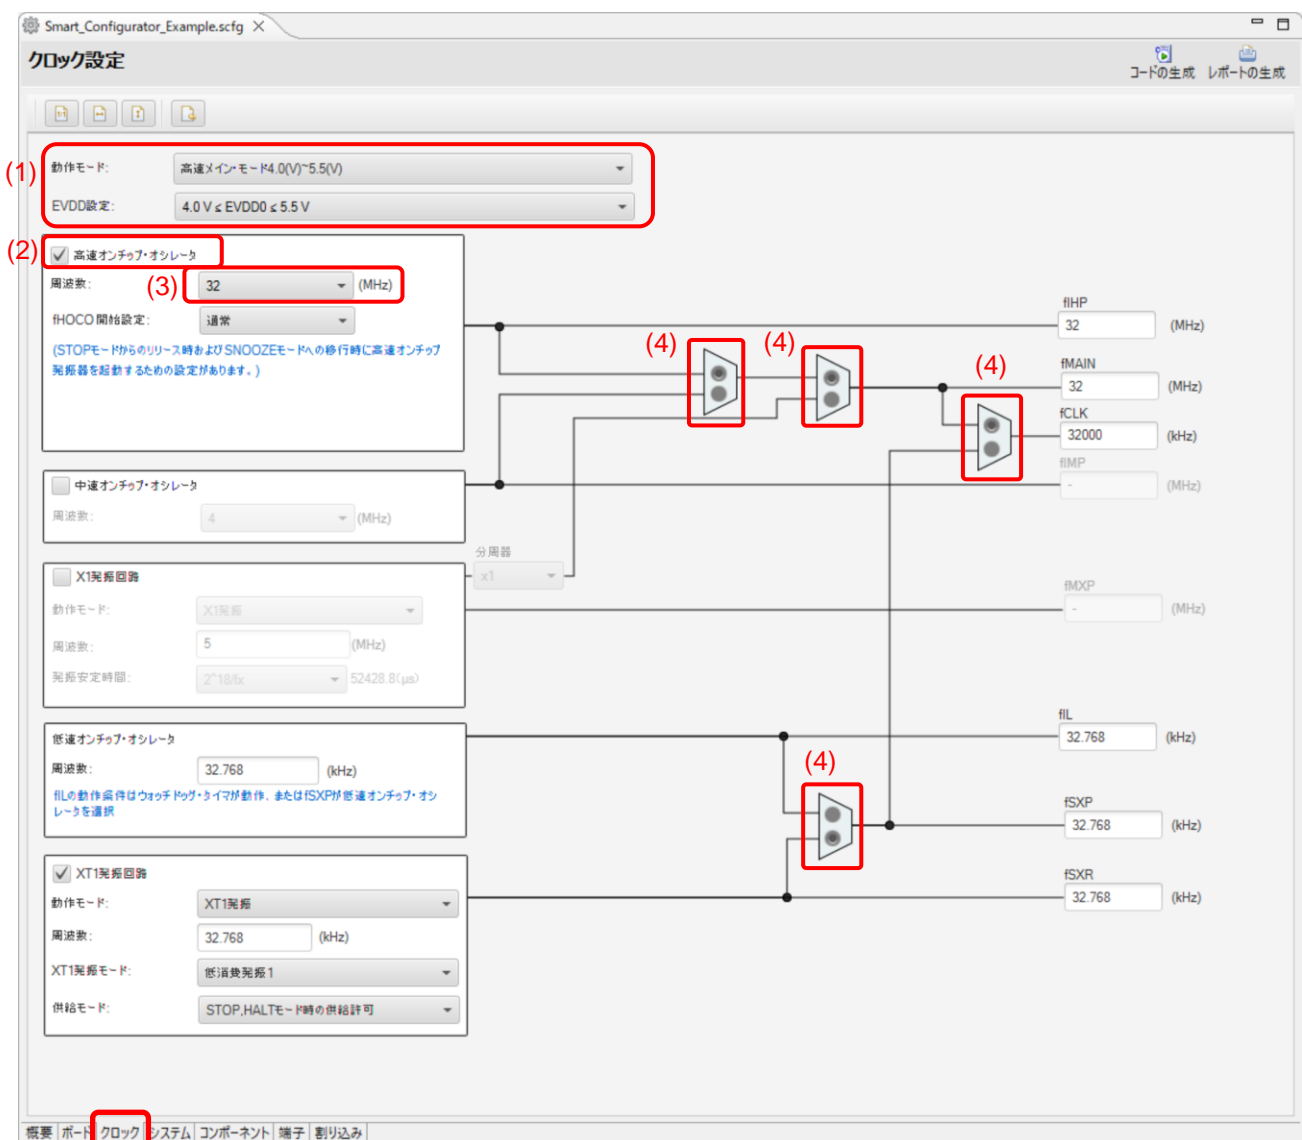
Smart_Configurator_Example.scfg

クロック設定

コードの生成 レポートの生成

(1)
動作モード: 高速メイン・モード4.0(V)~5.5(V)
EVDD設定: 4.0 V ≤ EVDD0 ≤ 5.5 V

(2)
高速オンチップ・オシレータ
周波数: (3) 32 (MHz)
fHOCO 開始設定: 通常
(STOPモードからのリリース時およびSNOOZEモードへの移行時に高速オンチップ発振器を起動するための設定があります。)

中速オンチップ・オシレータ
周波数: 4 (MHz)

分周器
x1

X1発振回路
動作モード: X1発振
周波数: 5 (MHz)
発振安定時間: 2^18/fx 52428.8(μs)

低速オンチップ・オシレータ
周波数: 32.768 (kHz)
fILの動作条件はウォッチドッグ・タイマが動作、またはfSXPが低速オンチップ・オシレータを選択

XT1発振回路
動作モード: XT1発振
周波数: 32.768 (kHz)
XT1発振モード: 低消費発振1
供給モード: STOP,HALTモード時の供給許可

(4) (4) (4) (4)

fIHP
32 (MHz)
fMAIN
32 (MHz)
fCLK
32000 (kHz)
fIMP
- (MHz)
fMXP
- (MHz)
fIL
32.768 (kHz)
fSXP
32.768 (kHz)
fSXR
32.768 (kHz)

概要 ボード クロック システム コンポーネント 端子 割り込み